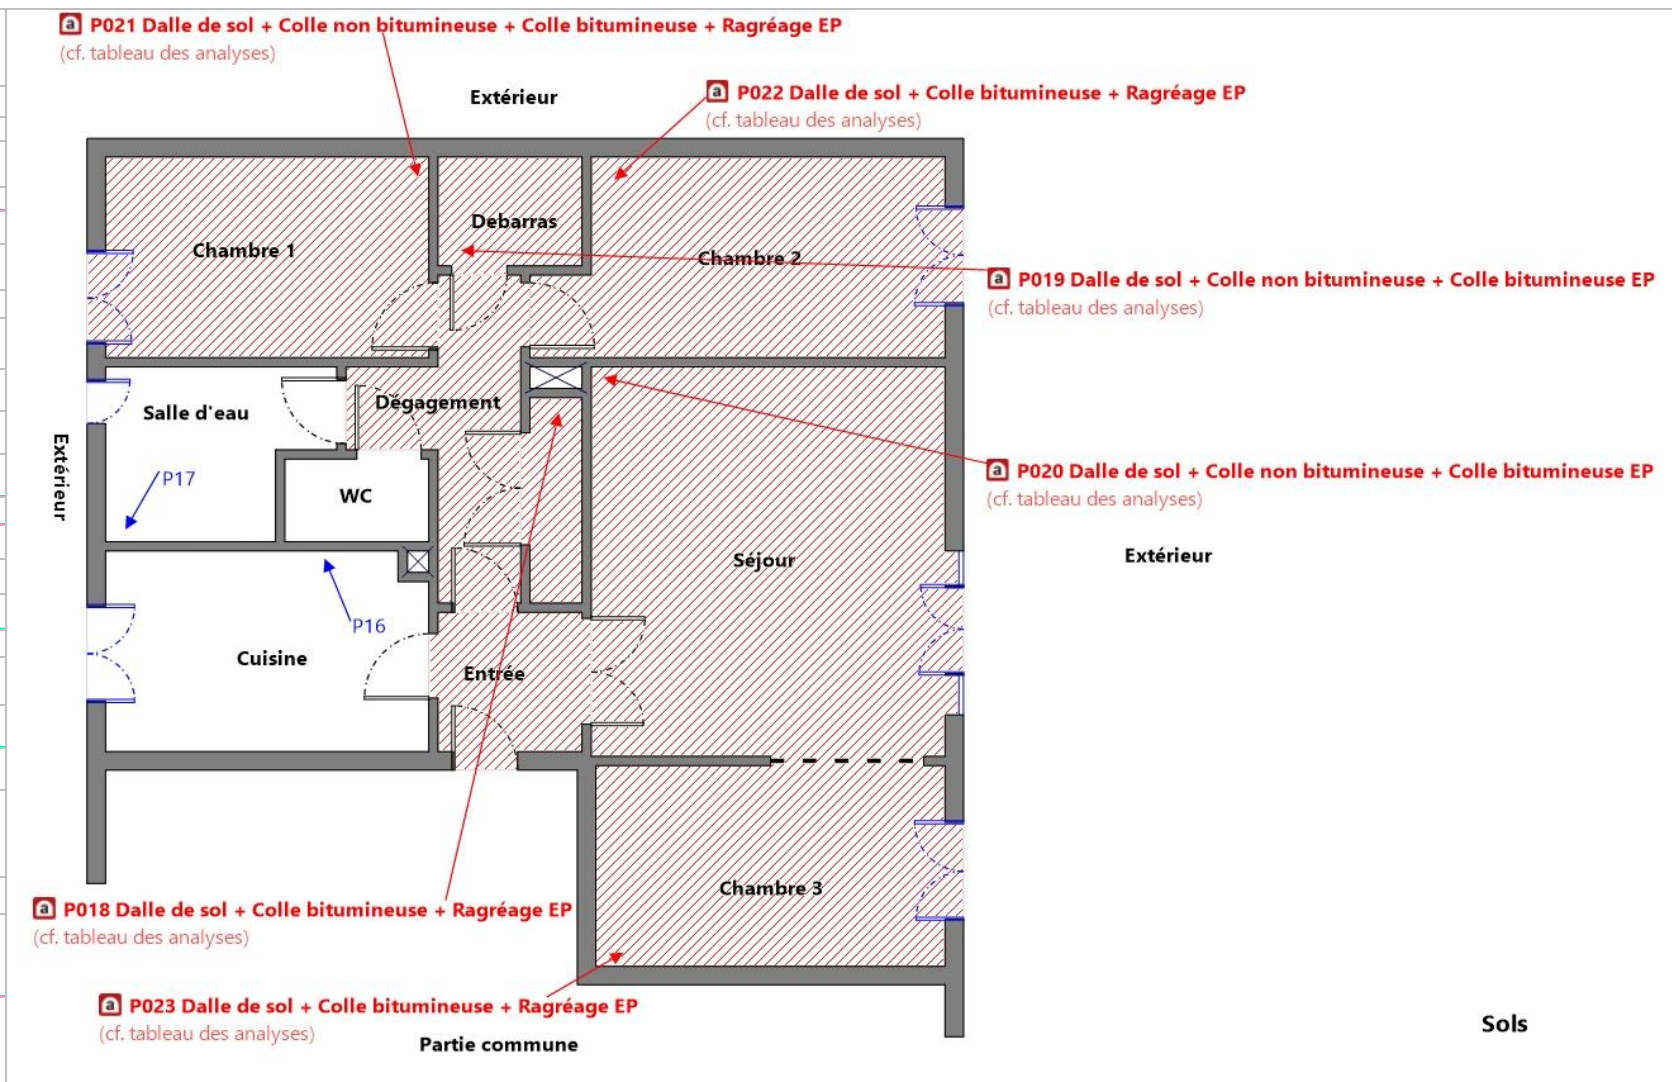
a P021 Dalle de sol + Colle non bitumineuse + Colle bitumineuse + Ragréage EP
(cf. tableau des analyses)

Extérieur

a P022 Dalle de sol + Colle bitumineuse + Ragréage EP
(cf. tableau des analyses)

Debarras

Chambre 1

Chambre 2

a P019 Dalle de sol + Colle non bitumineuse + Colle bitumineuse EP
(cf. tableau des analyses)

Salle d'eau

Dégagement

Extérieur

P17

WC

a P020 Dalle de sol + Colle non bitumineuse + Colle bitumineuse EP
(cf. tableau des analyses)

Extérieur

Séjour

P16

Cuisine

Entrée

Chambre 3

a P018 Dalle de sol + Colle bitumineuse + Ragréage EP
(cf. tableau des analyses)

a P023 Dalle de sol + Colle bitumineuse + Ragréage EP
(cf. tableau des analyses)

Partie commune

Sols